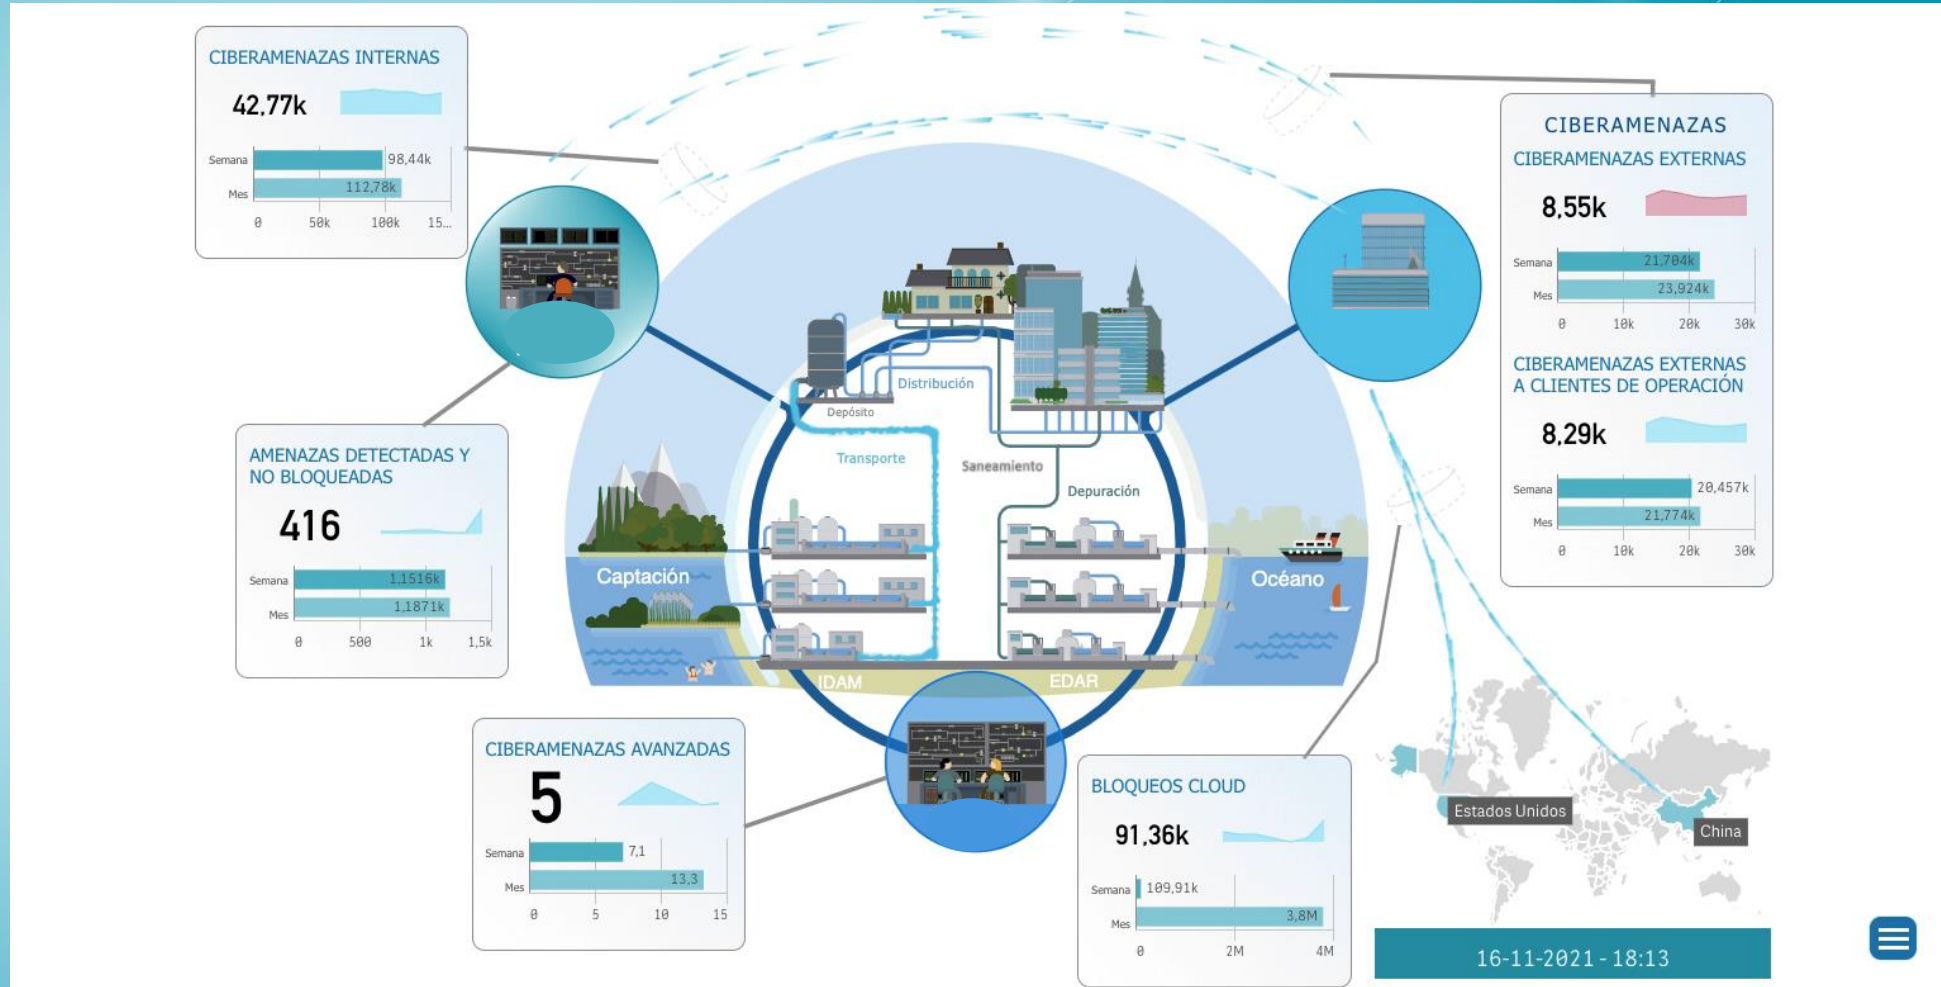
CIBERAMENAZAS INTERNAS

42,77k

Semana 98,44k
Mes 112,78k
0 50k 100k 15...

AMENAZAS DETECTADAS Y NO BLOQUEADAS

416

Semana 1,1516k
Mes 1,1871k
0 500 1k 1,5k

CIBERAMENAZAS AVANZADAS

5

Semana 7,1
Mes 13,3
0 5 10 15

Depósito
Distribución
Transporte
Saneamiento
Depuración
Captación
Océano
IDAM
EDAR

BLOQUEOS CLOUD

91,36k

Semana 109,91k
Mes 3,8M
0 2M 4M

CIBERAMENAZAS

CIBERAMENAZAS EXTERNAS

8,55k

Semana 21,704k
Mes 23,924k
0 10k 20k 30k

CIBERAMENAZAS EXTERNAS A CLIENTES DE OPERACIÓN

8,29k

Semana 20,457k
Mes 21,774k
0 10k 20k 30k

Estados Unidos
China

16-11-2021 - 18:13